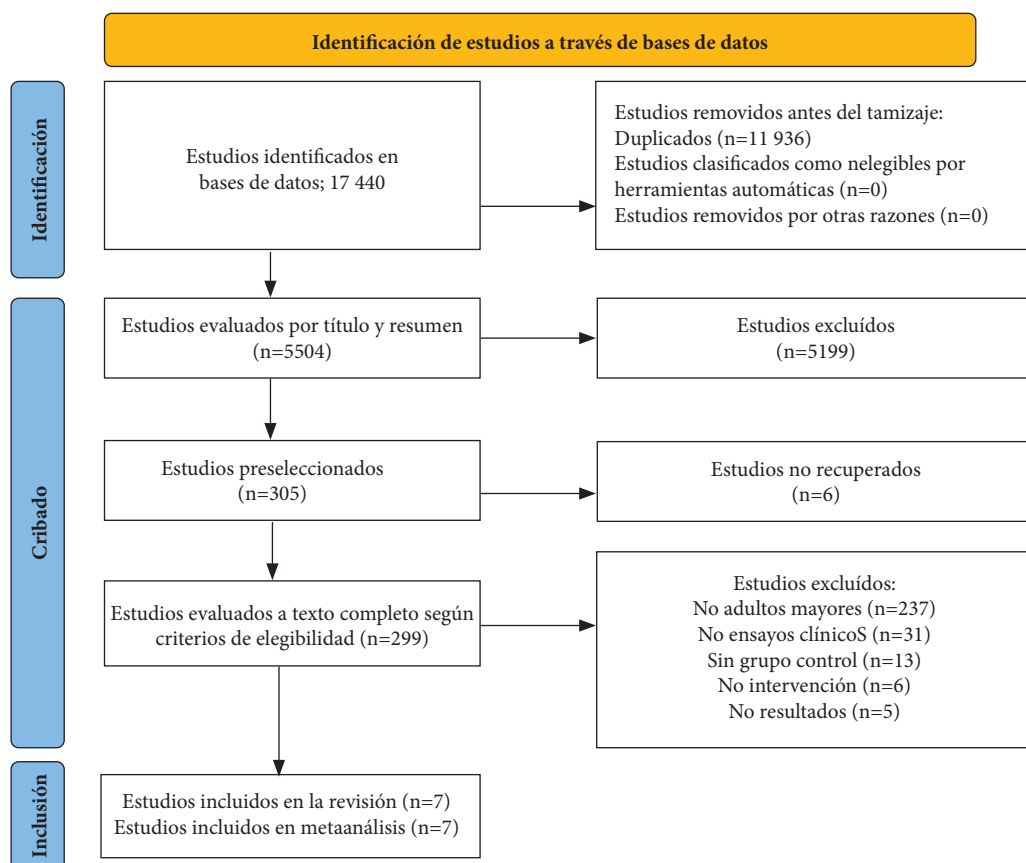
Identificación de estudios a través de bases de datos

Identificación

Estudios identificados en bases de datos; 17 440

Estudios removidos antes del tamizaje:
Duplicados (n=11 936)
Estudios clasificados como nelegibles por herramientas automáticas (n=0)
Estudios removidos por otras razones (n=0)

Cribado

Estudios evaluados por título y resumen (n=5504)

Estudios excluídos (n=5199)

Estudios preseleccionados (n=305)

Estudios no recuperados (n=6)

Estudios evaluados a texto completo según criterios de elegibilidad (n=299)

Estudios excluídos:
No adultos mayores (n=237)
No ensayos clínicoS (n=31)
Sin grupo control (n=13)
No intervención (n=6)
No resultados (n=5)

Inclusión

Estudios incluidos en la revisión (n=7)
Estudios incluidos en metaanálisis (n=7)